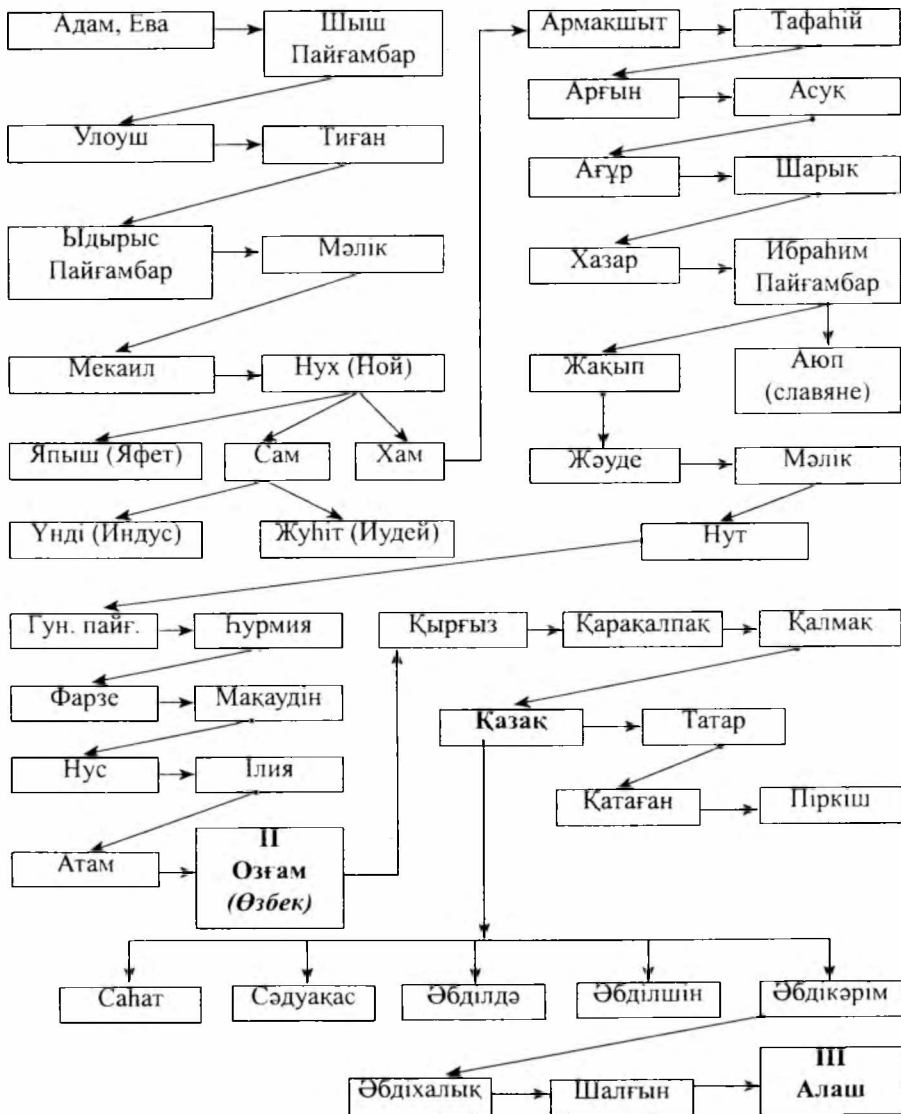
Адам, Ева

Шыш Пайғамбар

Улоуш

Тиған

Ыдырыс Пайғамбар

Мәлік

Мекаил

Нух (Ной)

Япыш (Яфет)

Сам

Хам

Үнді (Индус)

Жуһіт (Иудей)

Армакшыт

Тафаһій

Арғын

Асуқ

Ағұр

Шарық

Хазар

Ибраһим Пайғамбар

Жақып

Аюп (славяне)

Жәуде

Мәлік

Нут

Гун. пайғ.

Һурмия

Фарзе

Мақаудін

Нус

Ілия

Атам

II Озғам (Өзбек)

Қырғыз

Қарақалпақ

Қалмақ

Қазақ

Татар

Қатаған

Піркіш

Саһат

Сәдуақас

Әбділдә

Әбділшін

Әбдікәрім

Әбдіхалық

Шалғын

III Алаш